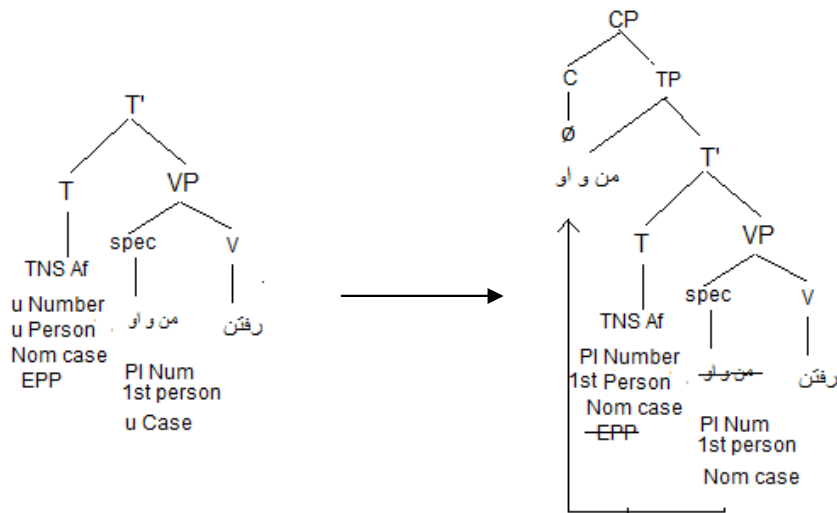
T'
T
VP
TNS Af
u Number
u Person
Nom case
EPP
spec
V
من و او
رفتن
Pl Num
1st person
u Case

CP
C
TP
ø
من و او
T'
T
VP
TNS Af
Pl Number
1st Person
Nom case
~~EPP~~
spec
V
~~من و او~~
رفتن
Pl Num
1st person
Nom case